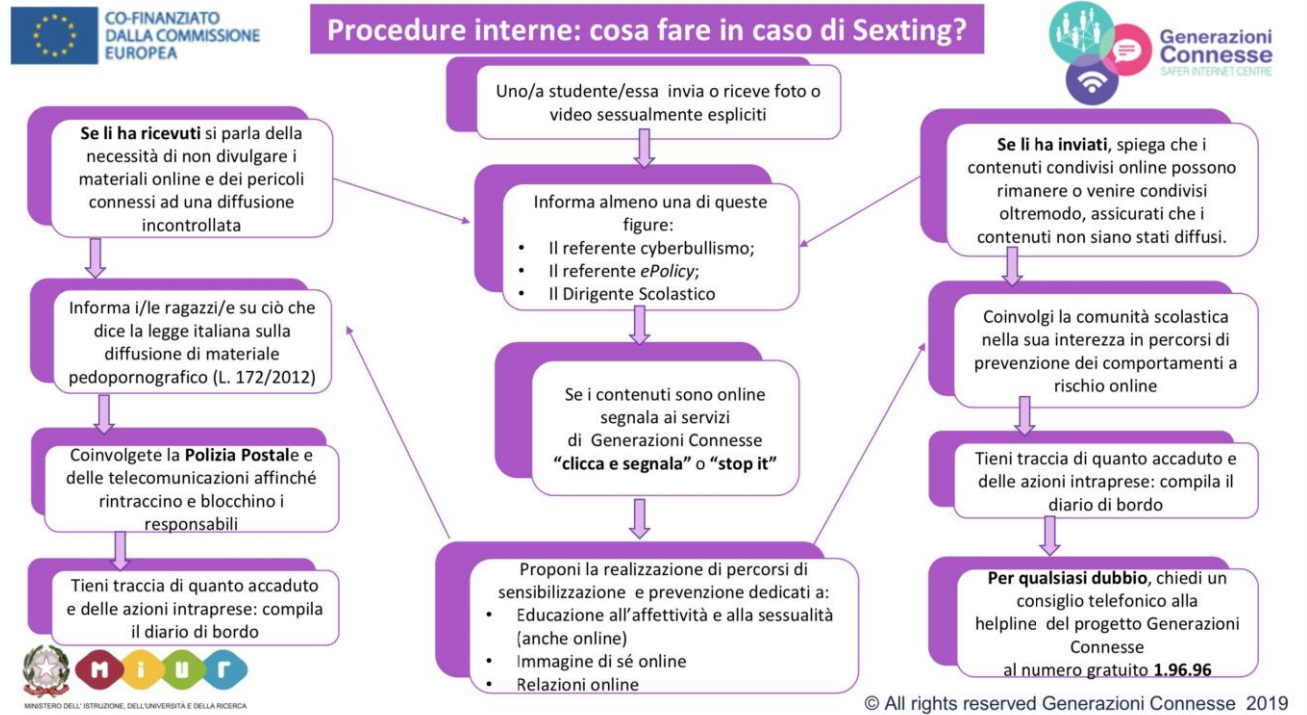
CO-FINANZIATO DALLA COMMISSIONE EUROPEA

Procedure interne: cosa fare in caso di Sexting?

Generazioni Connesse
SAFER INTERNET CENTRE

Uno/a studente/essa invia o riceve foto o video sessualmente espliciti

Informa almeno una di queste figure:
• Il referente cyberbullismo;
• Il referente ePolicy;
• Il Dirigente Scolastico

Se i contenuti sono online segnala ai servizi di Generazioni Connesse **"clicca e segnala"** o **"stop it"**

Proponi la realizzazione di percorsi di sensibilizzazione e prevenzione dedicati a:
• Educazione all'affettività e alla sessualità (anche online)
• Immagine di sé online
• Relazioni online

**Se li ha ricevuti** si parla della necessità di non divulgare i materiali online e dei pericoli connessi ad una diffusione incontrollata

Informa i/le ragazzi/e su ciò che dice la legge italiana sulla diffusione di materiale pedopornografico (L. 172/2012)

Coinvolgete la **Polizia Postal**e e delle telecomunicazioni affinché rintraccino e blocchino i responsabili

Tieni traccia di quanto accaduto e delle azioni intraprese: compila il diario di bordo

**Se li ha inviati**, spiega che i contenuti condivisi online possono rimanere o venire condivisi oltremodo, assicurati che i contenuti non siano stati diffusi.

Coinvolgi la comunità scolastica nella sua interezza in percorsi di prevenzione dei comportamenti a rischio online

Tieni traccia di quanto accaduto e delle azioni intraprese: compila il diario di bordo

**Per qualsiasi dubbio**, chiedi un consiglio telefonico alla helpline del progetto Generazioni Connesse al numero gratuito **1.96.96**

MIUR
MINISTERO DELL'ISTRUZIONE, DELL'UNIVERSITÀ E DELLA RICERCA

© All rights reserved Generazioni Connesse 2019